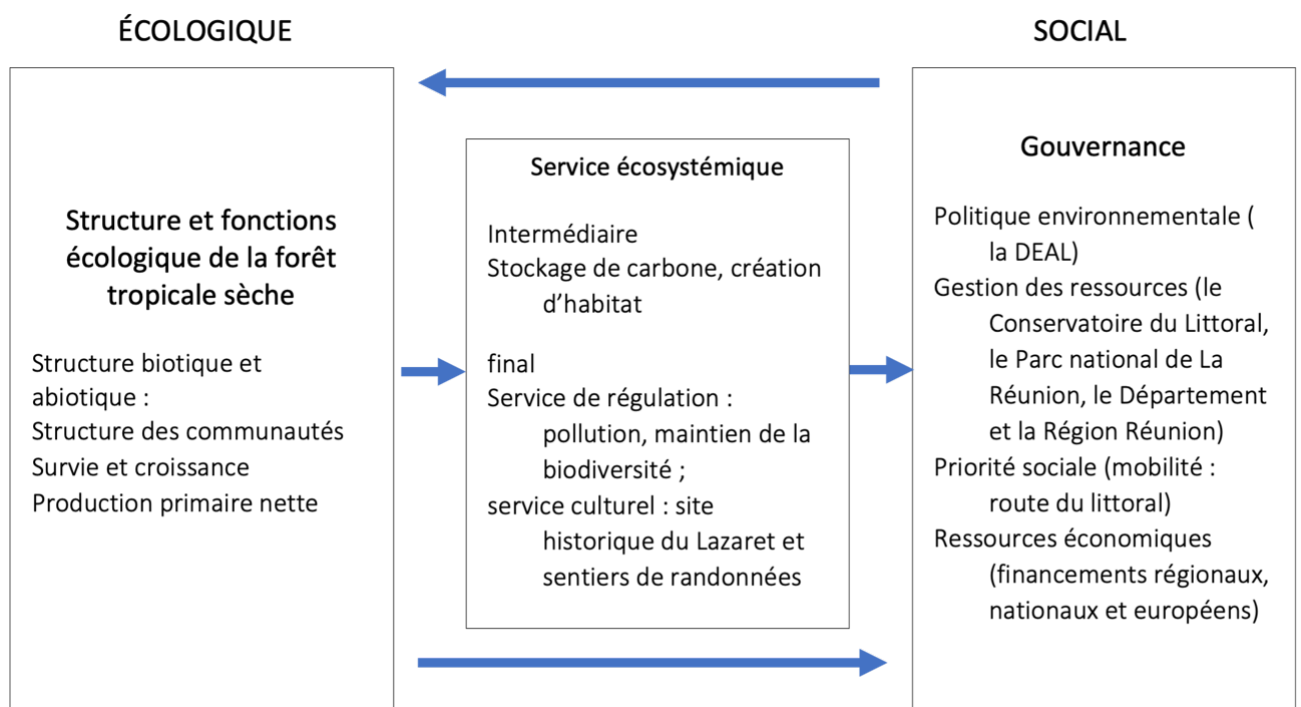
ÉCOLOGIQUE

SOCIAL

Structure et fonctions écologique de la forêt tropicale sèche

Structure biotique et abiotique :
Structure des communautés
Survie et croissance
Production primaire nette

Service écosystémique

Intermédiaire
Stockage de carbone, création d'habitat

final
Service de régulation : pollution, maintien de la biodiversité ;
service culturel : site historique du Lazaret et sentiers de randonnées

Gouvernance

Politique environnementale ( la DEAL)
Gestion des ressources (le Conservatoire du Littoral, le Parc national de La Réunion, le Département et la Région Réunion)
Priorité sociale (mobilité : route du littoral)
Ressources économiques (financements régionaux, nationaux et européens)